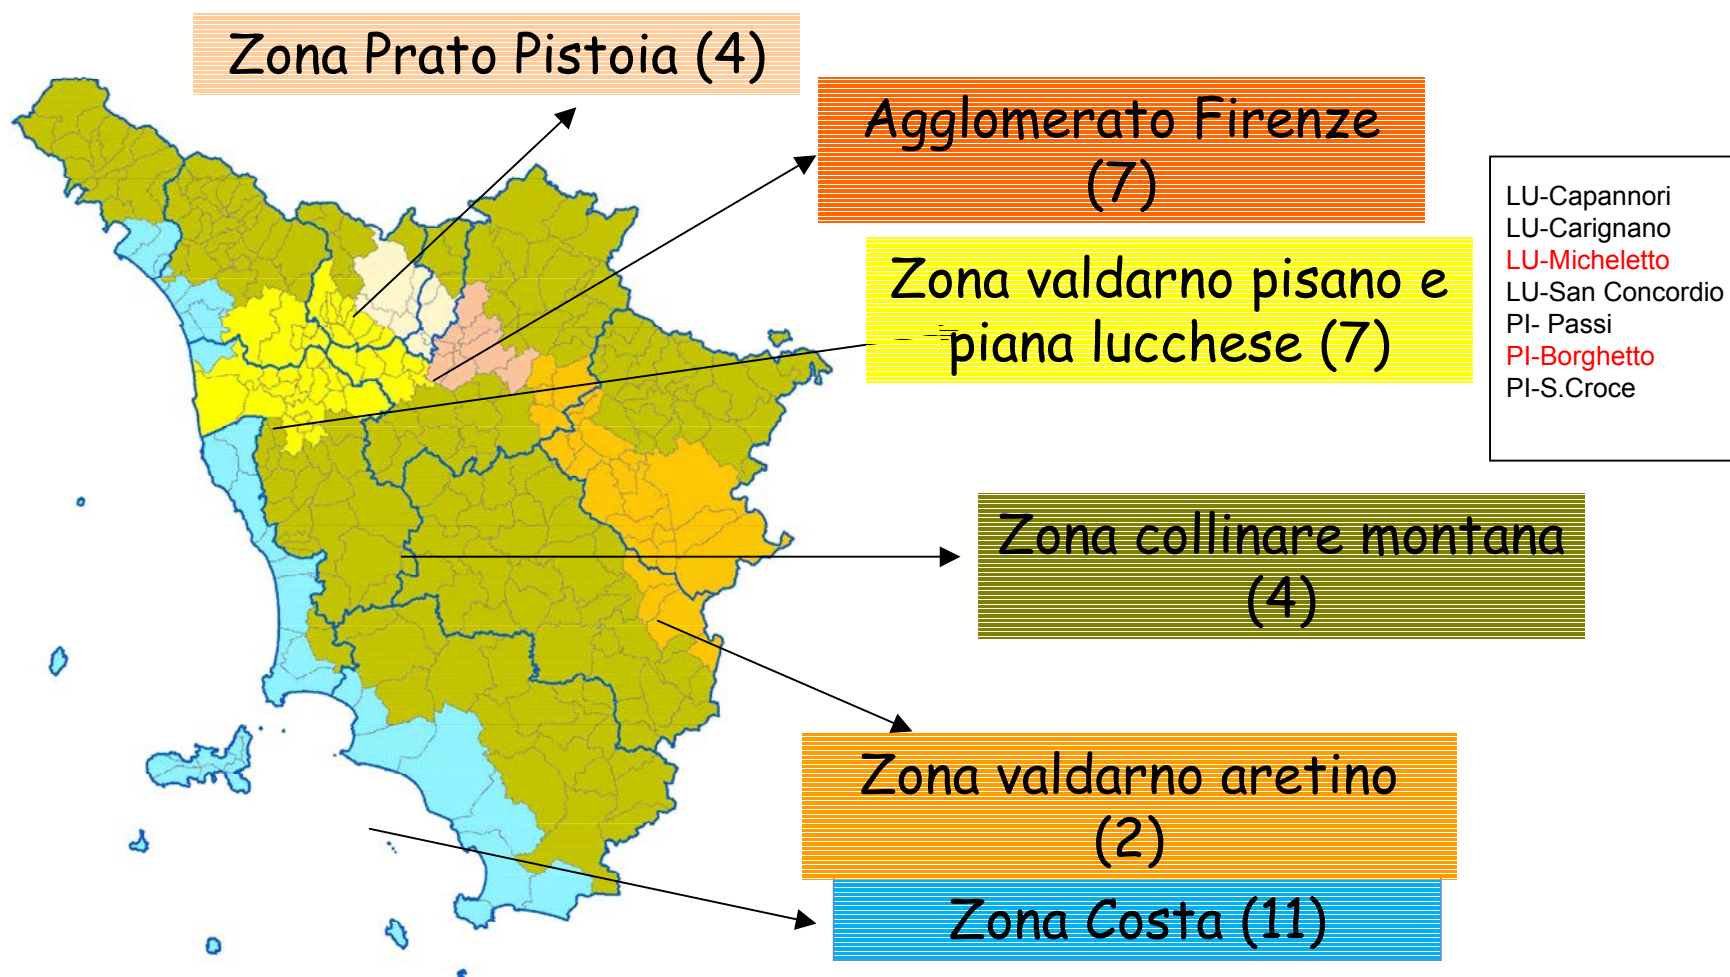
Zona Prato Pistoia (4)

Agglomerato Firenze (7)

Zona valdarno pisano e piana lucchese (7)

LU-Capannori
LU-Carignano
LU-Micheletto
LU-San Concordio
PI- Passi
PI-Borghetto
PI-S.Croce

Zona collinare montana (4)

Zona valdarno aretino (2)

Zona Costa (11)